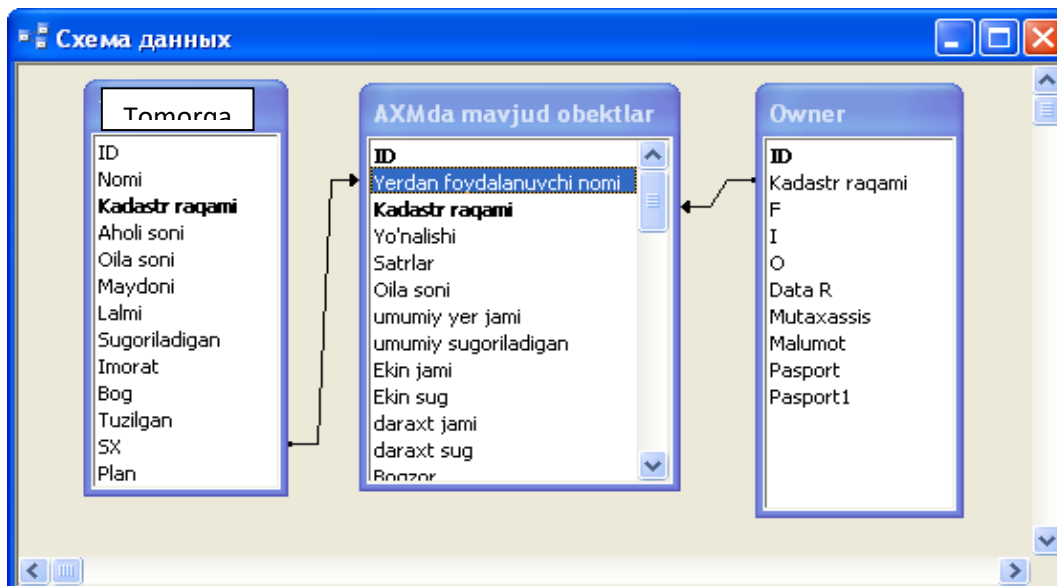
Схема данных

Tomorqa

ID
Nomi
Kadastr raqami
Aholi soni
Oila soni
Maydoni
Lalmi
Sugoriladigan
Imorat
Bog
Tuzilgan
SX
Plan

AXMda mavjud obektlar

ID
Yerdan foydalanuvchi nomi
Kadastr raqami
Yo'nalishi
Satrlar
Oila soni
umumiy yer jami
umumiy sugoriladigan
Ekin jami
Ekin sug
daraxt jami
daraxt sug
Bogzor

Owner

ID
Kadastr raqami
F
I
O
Data R
Mutaxassis
Malumot
Pasport
Pasport1